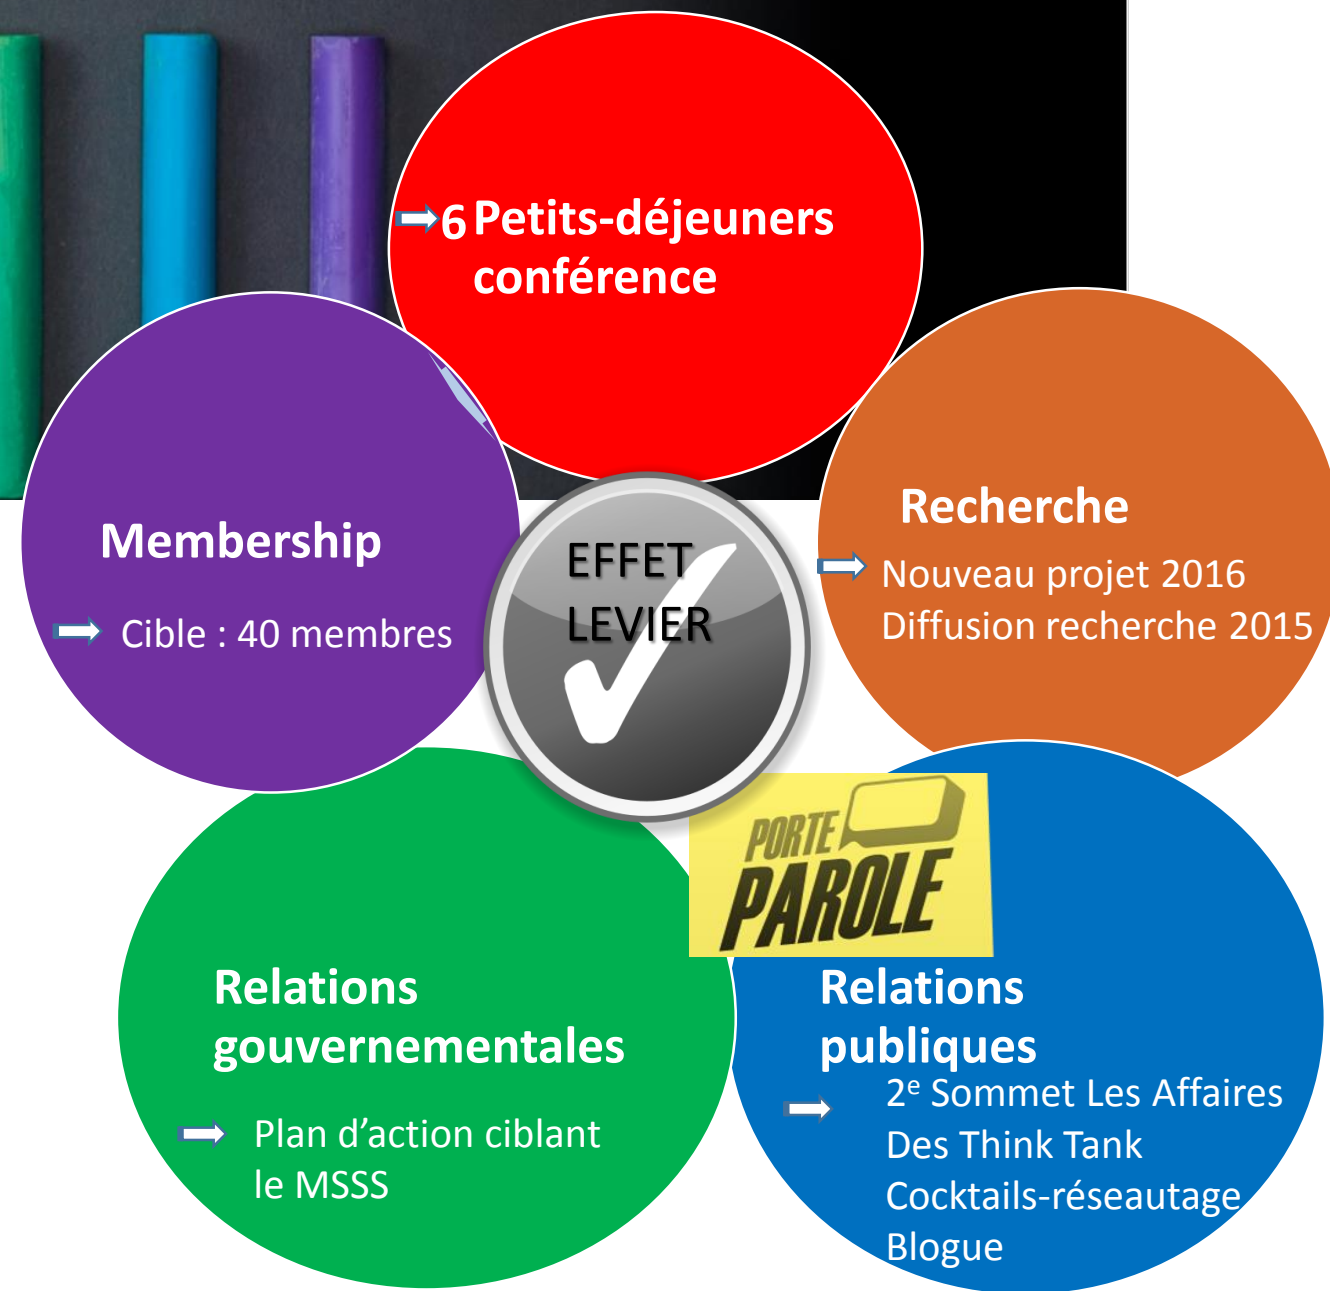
6 Petits-déjeuners conférence

Membership

Cible : 40 membres

EFFET LEVIER

Recherche

Nouveau projet 2016
Diffusion recherche 2015

PORTE PAROLE

Relations gouvernementales

Plan d'action ciblant le MSSS

Relations publiques

2$^{e}$ Sommet Les Affaires
Des Think Tank
Cocktails-réseautage
Blogue